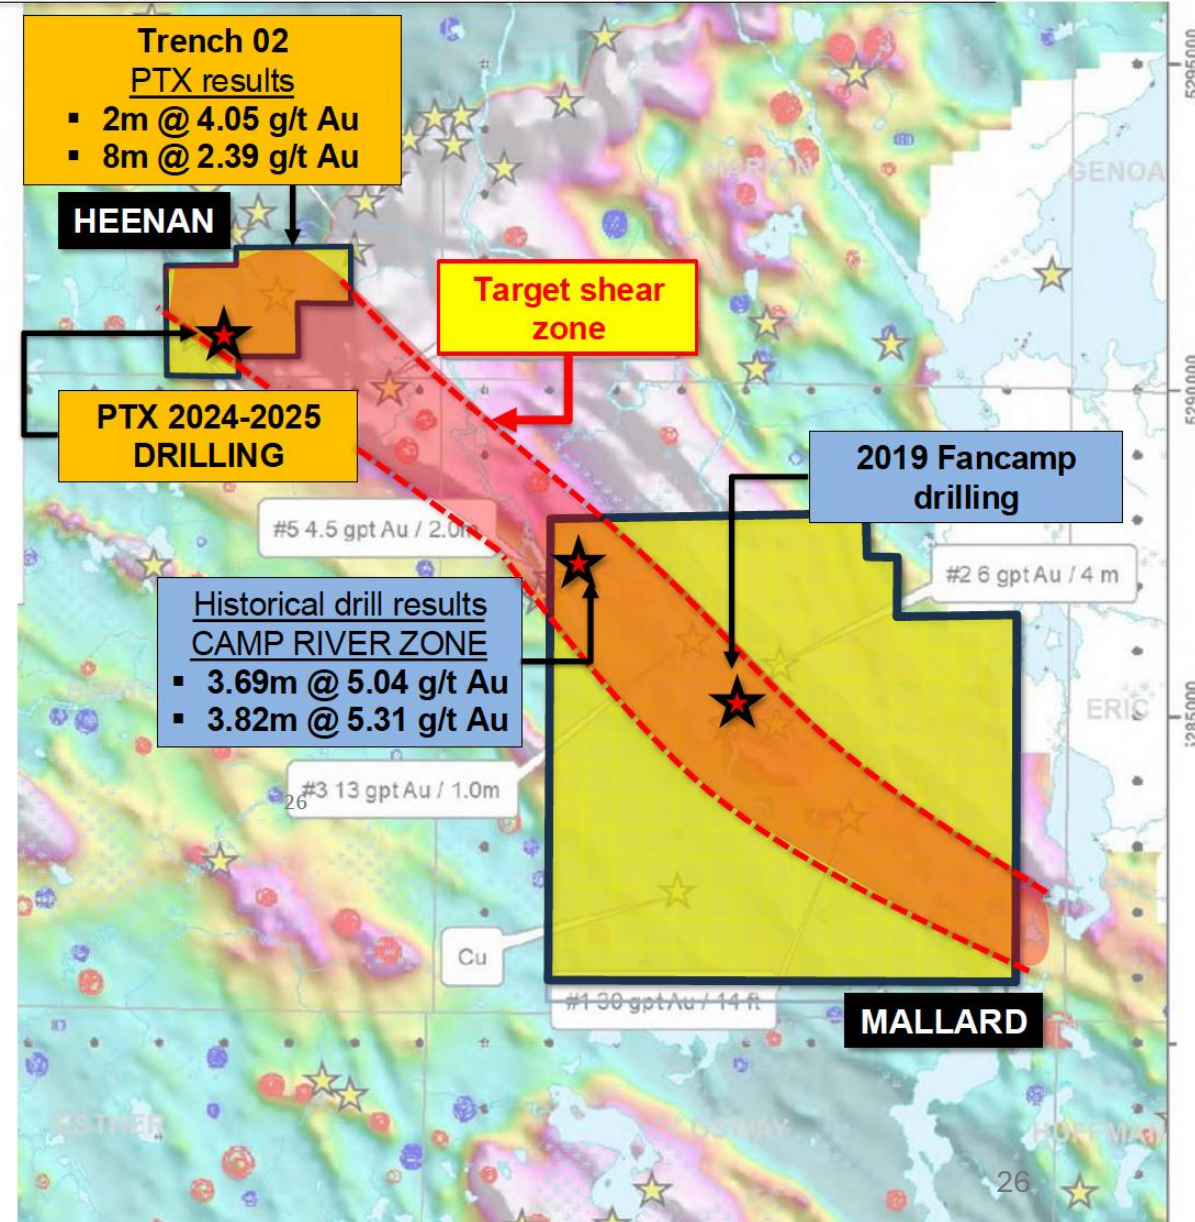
Trench 02
PTX results
▪ 2m @ 4.05 g/t Au
▪ 8m @ 2.39 g/t Au

HEENAN

Target shear zone

PTX 2024-2025 DRILLING

MARION

GENOA

2019 Fancamp drilling

#5 4.5 gpt Au / 2.0m

#2 6 gpt Au / 4 m

Historical drill results
CAMP RIVER ZONE
▪ 3.69m @ 5.04 g/t Au
▪ 3.82m @ 5.31 g/t Au

ERIC

#3 13 gpt Au / 1.0m

26

Cu

#1 30 gpt Au / 14 ft

MALLARD

KESTNER

CONWAY

HOFFMAN

5295000

5290000

5285000

26